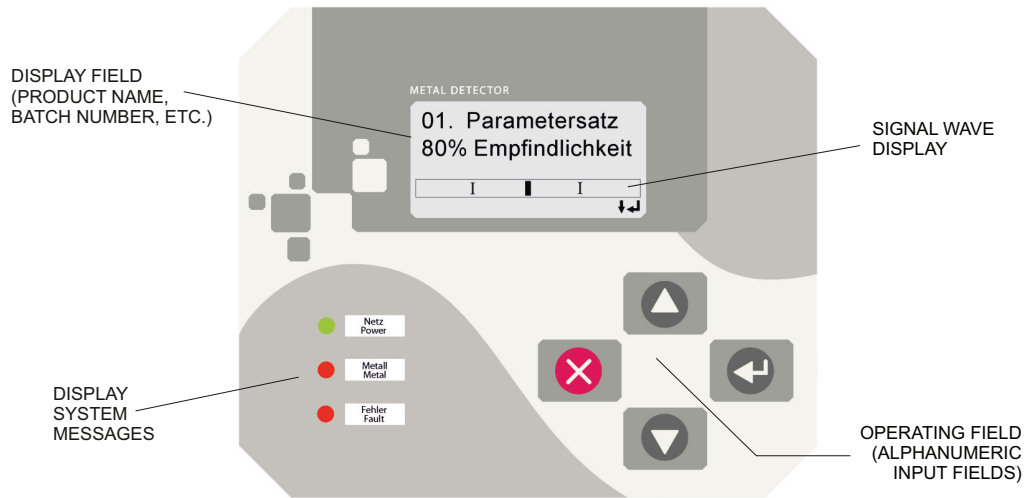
DISPLAY FIELD (PRODUCT NAME, BATCH NUMBER, ETC.)

METAL DETECTOR

01. Parametersatz
80% Empfindlichkeit

SIGNAL WAVE DISPLAY

Netz
Power

Metall
Metal

Fehler
Fault

DISPLAY SYSTEM MESSAGES

OPERATING FIELD (ALPHANUMERIC INPUT FIELDS)